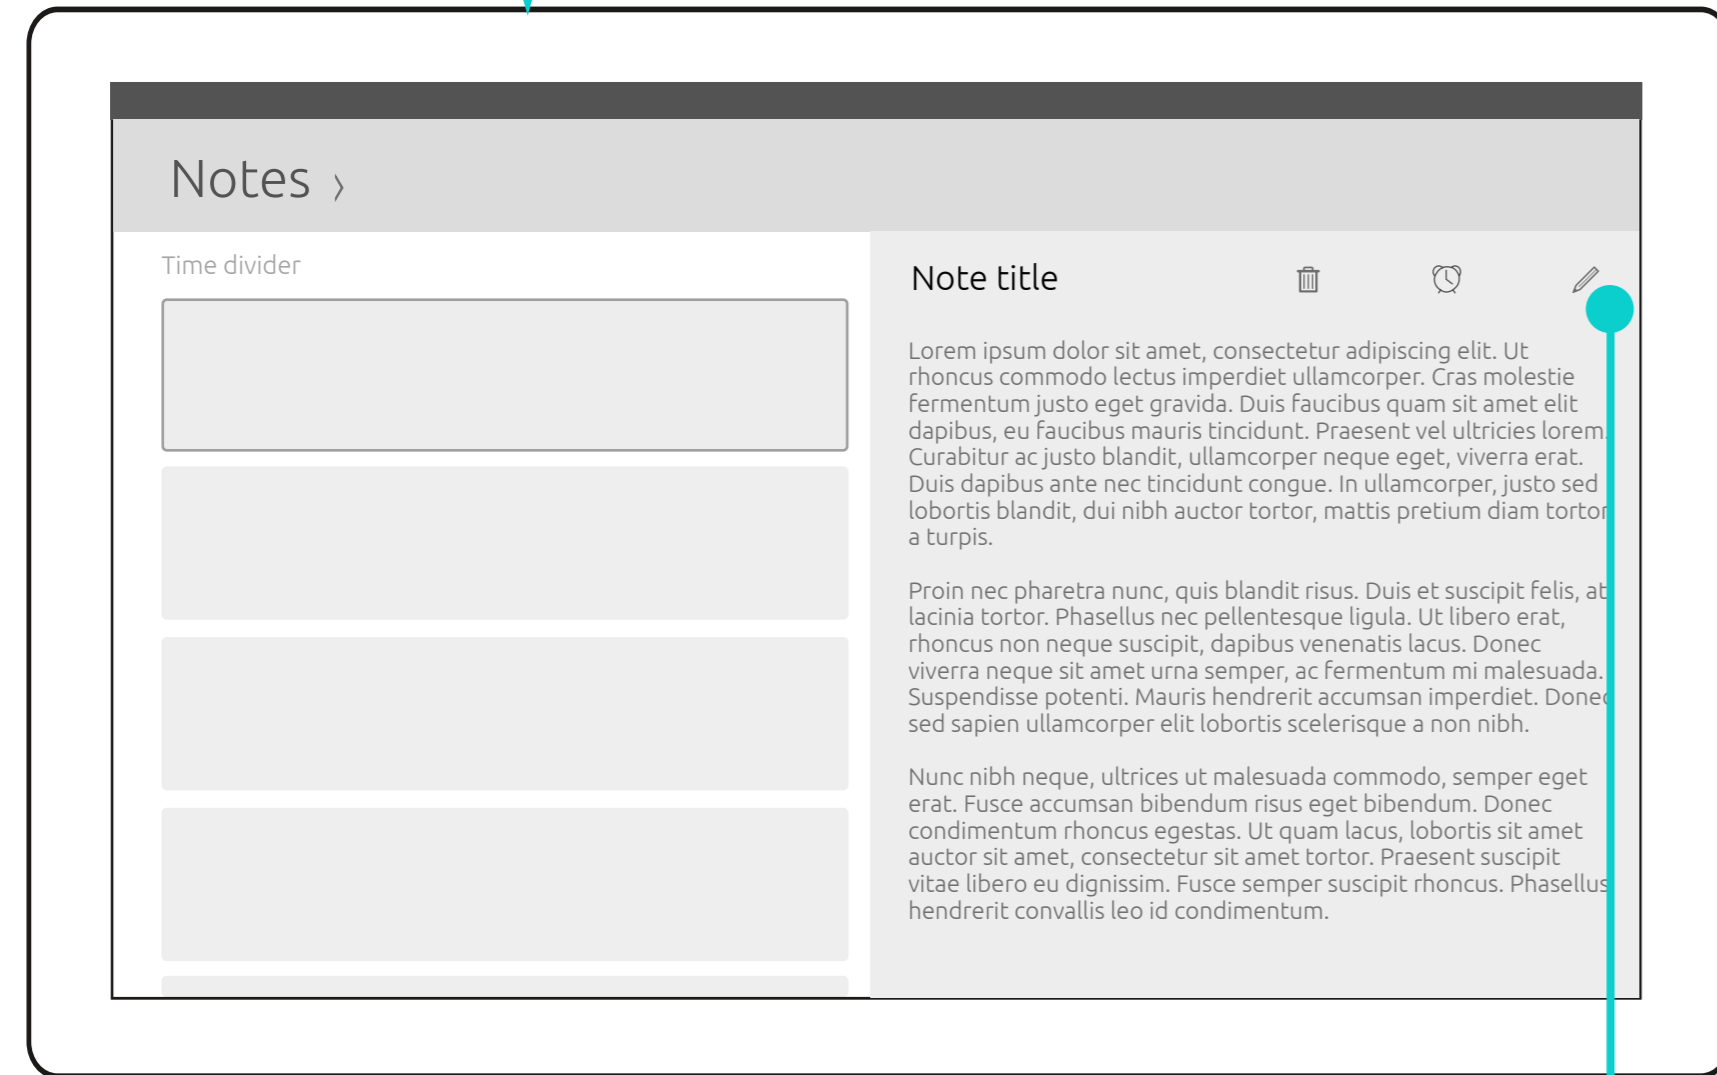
Notes ›

Time divider

Note title

Lorem ipsum dolor sit amet, consectetur adipiscing elit. Ut rhoncus commodo lectus imperdiet ullamcorper. Cras molestie fermentum justo eget gravida. Duis faucibus quam sit amet elit dapibus, eu faucibus mauris tincidunt. Praesent vel ultricies lorem. Curabitur ac justo blandit, ullamcorper neque eget, viverra erat. Duis dapibus ante nec tincidunt congue. In ullamcorper, justo sed lobortis blandit, dui nibh auctor tortor, mattis pretium diam tortor a turpis.

Proin nec pharetra nunc, quis blandit risus. Duis et suscipit felis, at lacinia tortor. Phasellus nec pellentesque ligula. Ut libero erat, rhoncus non neque suscipit, dapibus venenatis lacus. Donec viverra neque sit amet urna semper, ac fermentum mi malesuada. Suspendisse potenti. Mauris hendrerit accumsan imperdiet. Donec sed sapien ullamcorper elit lobortis scelerisque a non nibh.

Nunc nibh neque, ultrices ut malesuada commodo, semper eget erat. Fusce accumsan bibendum risus eget bibendum. Donec condimentum rhoncus egestas. Ut quam lacus, lobortis sit amet auctor sit amet, consectetur sit amet tortor. Praesent suscipit vitae libero eu dignissim. Fusce semper suscipit rhoncus. Phasellus hendrerit convallis leo id condimentum.